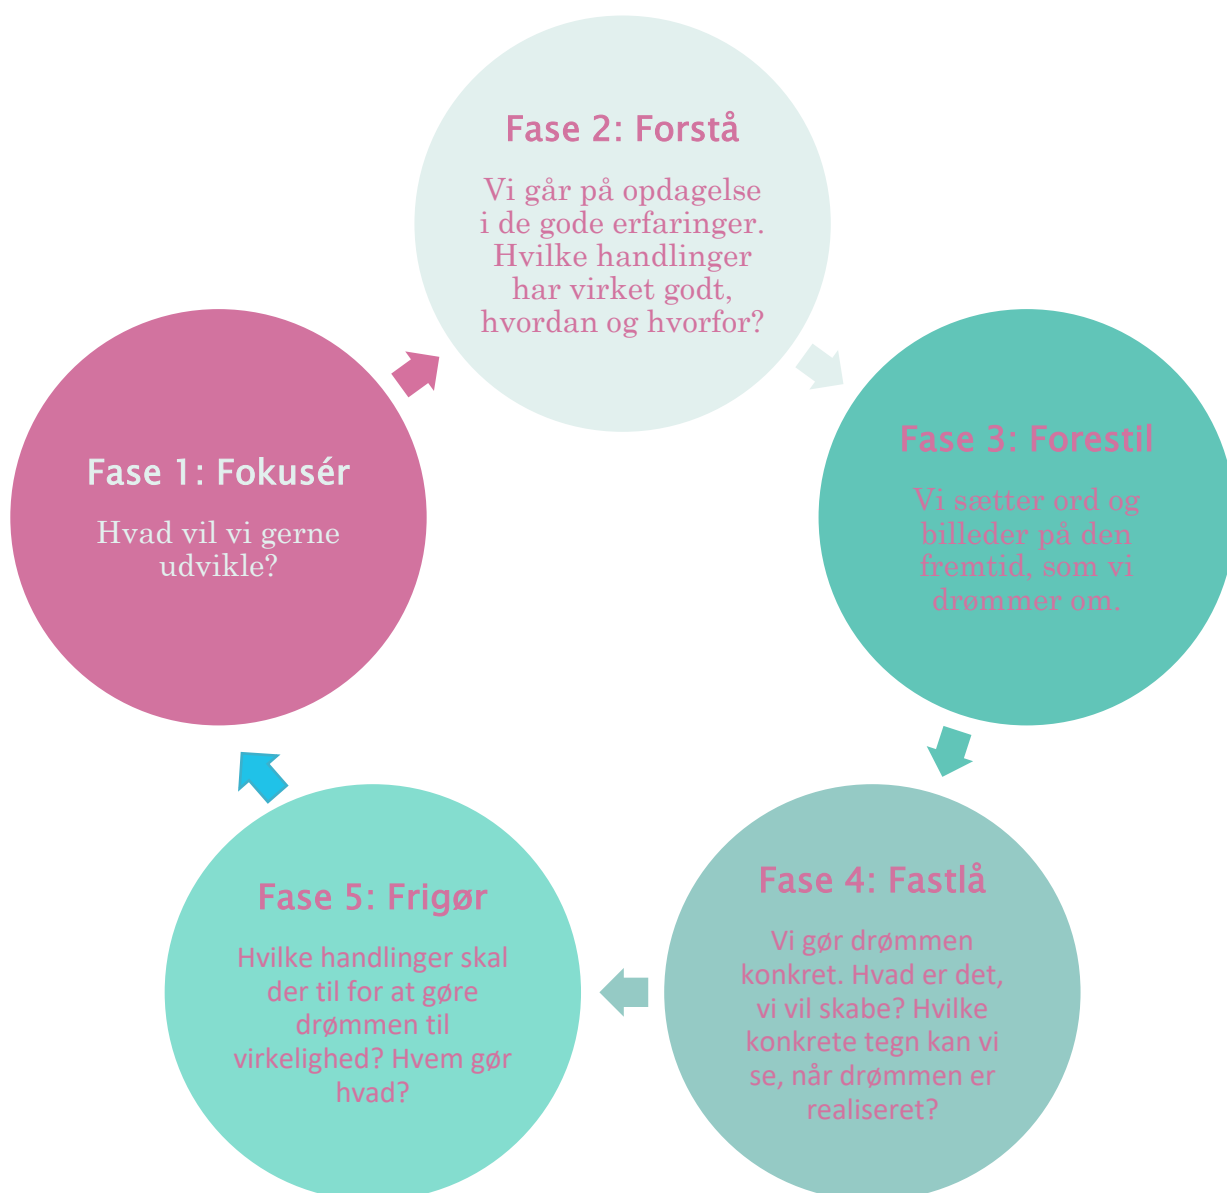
Fase 2: Forstå

Vi går på opdagelse i de gode erfaringer. Hvilke handlinger har virket godt, hvordan og hvorfor?

Fase 3: Forestil

Vi sætter ord og billeder på den fremtid, som vi drømmer om.

Fase 4: Fastlå

Vi gør drømmen konkret. Hvad er det, vi vil skabe? Hvilke konkrete tegn kan vi se, når drømmen er realiseret?

Fase 5: Frigør

Hvilke handlinger skal der til for at gøre drømmen til virkelighed? Hvem gør hvad?

Fase 1: Fokusér

Hvad vil vi gerne udvikle?